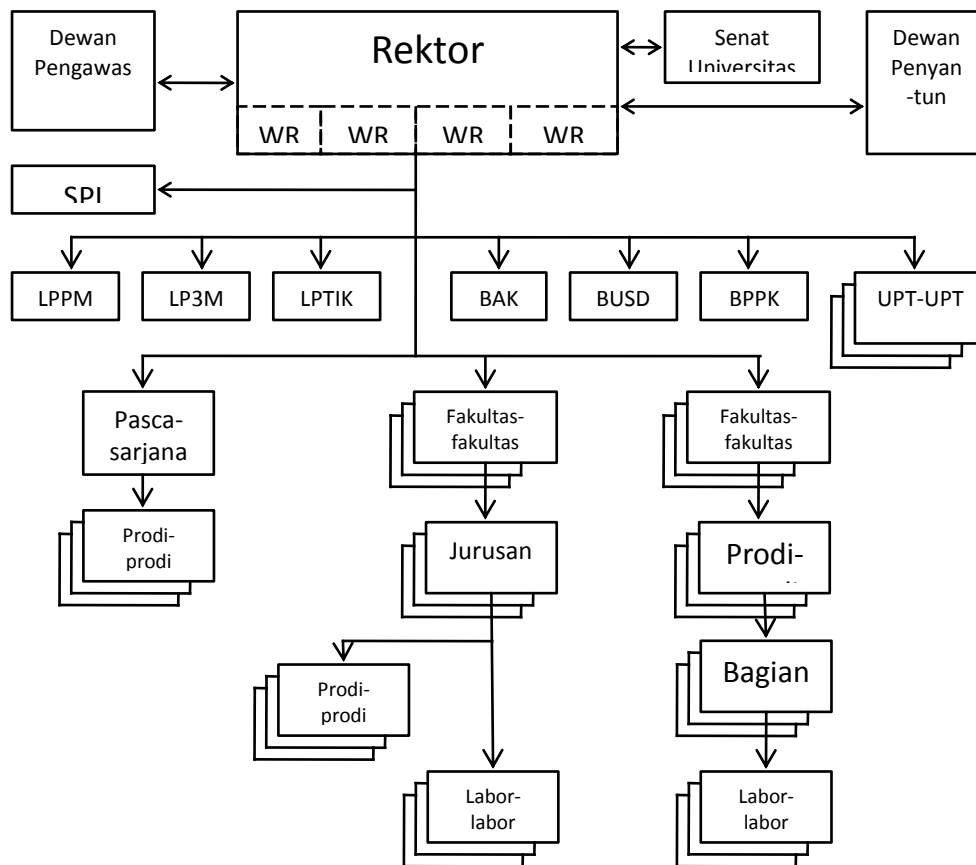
Dewan Pengawas

Rektor

Senat Universitas

Dewan Penyan-tun

WR WR WR WR

SPI

LPPM LP3M LPTIK BAK BUSD BPPK UPT-UPT

Pasca-sarjana

Prodi-prodi

Fakultas-fakultas

Jurusan

Prodi-prodi

Labor-labor

Fakultas-fakultas

Prodi-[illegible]

Bagian

Labor-labor